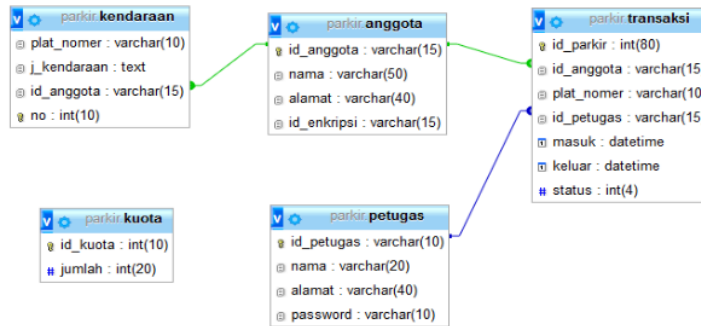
parkir.kendaraan
plat_nomer : varchar(10)
j_kendaraan : text
id_anggota : varchar(15)
no : int(10)

parkir.anggota
id_anggota : varchar(15)
nama : varchar(50)
alamat : varchar(40)
id_enkripsi : varchar(15)

parkir.transaksi
id_parkir : int(80)
id_anggota : varchar(15
plat_nomer : varchar(10
id_petugas : varchar(15
masuk : datetime
keluar : datetime
status : int(4)

parkir.kuota
id_kuota : int(10)
jumlah : int(20)

parkir.petugas
id_petugas : varchar(10)
nama : varchar(20)
alamat : varchar(40)
password : varchar(10)